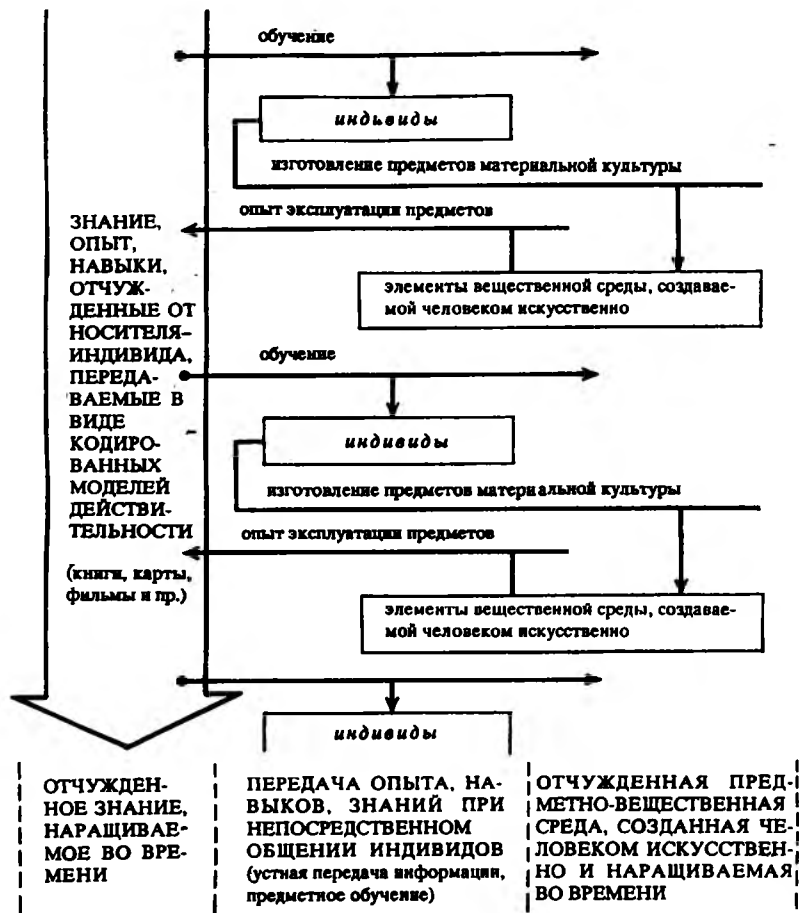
обучение

индьвиды

изготовление предметов материальной культуры

ЗНАНИЕ, ОПЫТ, НАВЫКИ, ОТЧУЖДЕННЫЕ ОТ НОСИТЕЛЯ-ИНДИВИДА, ПЕРЕДАВАЕМЫЕ В ВИДЕ КОДИРОВАННЫХ МОДЕЛЕЙ ДЕЙСТВИТЕЛЬНОСТИ

(книги, карты, фильмы и пр.)

опыт эксплуатации предметов

элементы вещественной среды, создаваемой человеком искусственно

обучение

индивиды

изготовление предметов материальной культуры

опыт эксплуатации предметов

элементы вещественной среды, создаваемой человеком искусственно

индивиды

ОТЧУЖДЕННОЕ ЗНАНИЕ, НАРАЩИВАЕМОЕ ВО ВРЕМЕНИ

ПЕРЕДАЧА ОПЫТА, НАВЫКОВ, ЗНАНИЙ ПРИ НЕПОСРЕДСТВЕННОМ ОБЩЕНИИ ИНДИВИДОВ (устная передача информации, предметное обучение)

ОТЧУЖДЕННАЯ ПРЕДМЕТНО-ВЕЩЕСТВЕННАЯ СРЕДА, СОЗДАННАЯ ЧЕЛОВЕКОМ ИСКУССТВЕННО И НАРАЩИВАЕМАЯ ВО ВРЕМЕНИ